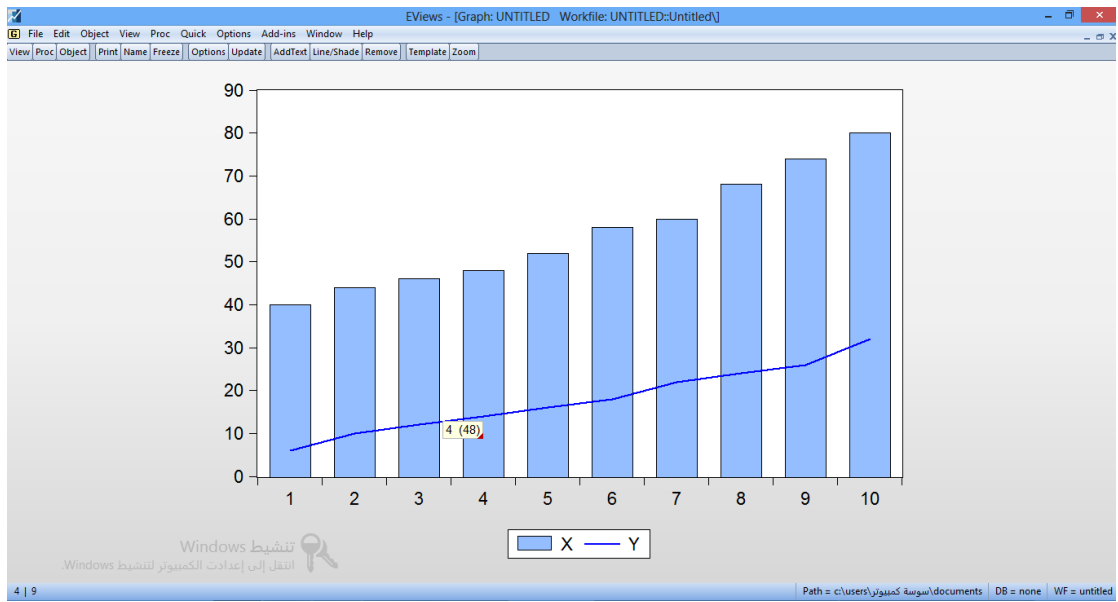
EViews - [Graph: UNTITLED Workfile: UNTITLED::Untitled\]

File Edit Object View Proc Quick Options Add-ins Window Help

View Proc Object Print Name Freeze Options Update AddText Line/Shade Remove Template Zoom

90
80
70
60
50
40
30
20
10
0

4 (48)

1 2 3 4 5 6 7 8 9 10

X Y

تنشيط Windows
انتقل إلى إعدادات الكمبيوتر لتنشيط Windows.

4 | 9

Path = c:\users\سوسة كمبيوتر\documents DB = none WF = untitled